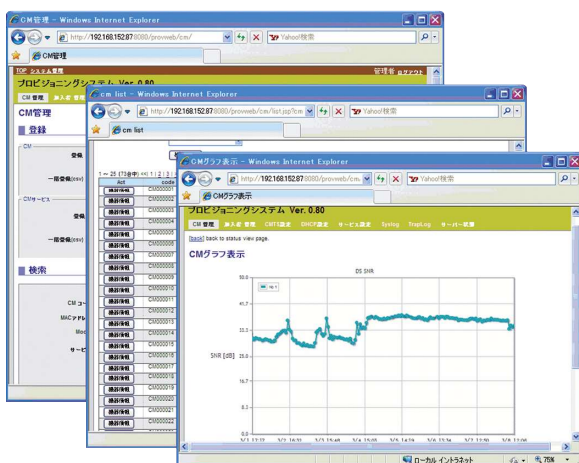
CM管理 - Windows Internet Explorer

http://192.168.152.87:8080/provweb/cm/

Yahoo!検索

CM管理

TOP システム管理

管理者 ログアウト

プロビジョニングシステム Ver. 0.80

CM管理 加入者 管理

CM管理

■ 登録

CM

登録

一括登録(csv)

CMサービス

登録

一括登録(csv)

■ 検索

CM コー

MACアドレ

Mod

サービ

cm list - Windows Internet Explorer

http://192.168.152.87:8080/provweb/cm/list.jsp?cm

Yahoo!検索

cm list

1 ~ 25 (73合中) <<< 1 | 2 | 3 |

Act

code

CM000001

CM000002

CM000003

CM000004

CM000005

CM000006

CM000007

CM000008

CM000009

CM000010

CM000011

CM000012

CM000013

CM000014

CM000015

CM000016

CM000017

CM000018

CM000019

CM000020

CM000021

CM000022

CMグラフ表示 - Windows Internet Explorer

http://192.168.152.87:8080/provweb/cm/

Yahoo!検索

CMグラフ表示

プロビジョニングシステム Ver. 0.80

CM管理 加入者管理 CMTS設定 DHCP設定 サービス設定 Syslog TrapLog サーバー状態

[back] back to status view page.

CMグラフ表示

DS SNR

50.0

41.7

33.3

SNR [dB] 25.0

16.7

8.3

0.0

3/1 17:12 3/2 16:31 3/3 15:48 3/4 15:05 3/5 14:24 3/6 13:36 3/7 12:50 3/8 12:06

ローカル イントラネット

75%